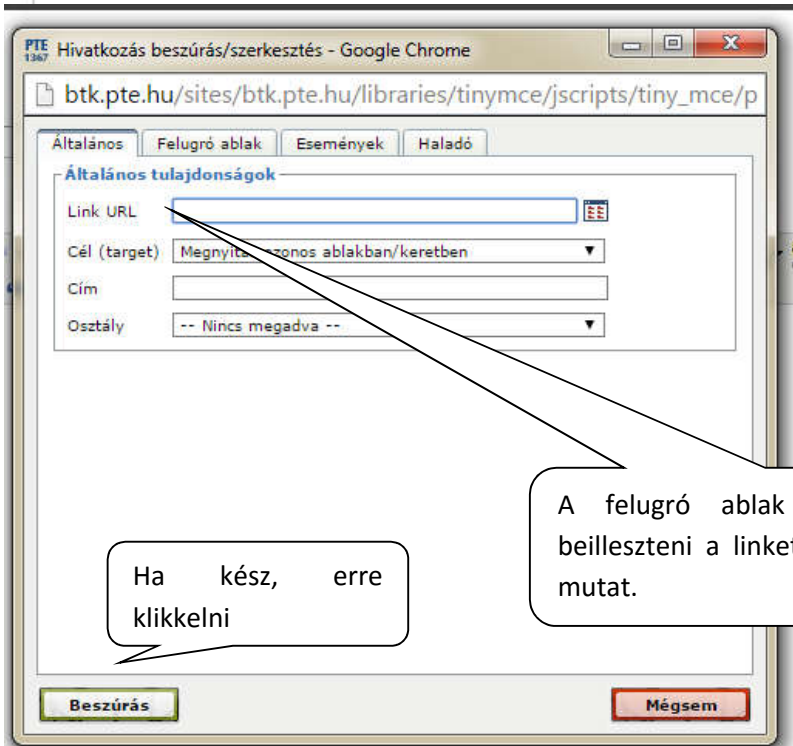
PTE 1367 Hivatkozás beszúrás/szerkesztés - Google Chrome

btk.pte.hu/sites/btk.pte.hu/libraries/tinymce/jscripts/tiny_mce/p

Általános | Felugró ablak | Események | Haladó

Általános tulajdonságok

Link URL

Cél (target) Megnyitás azonos ablakban/keretben

Cím

Osztály -- Nincs megadva --

A felugró ablak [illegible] beilleszteni a linke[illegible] mutat.

Ha kész, erre klikkelni

Beszúrás

Mégsem